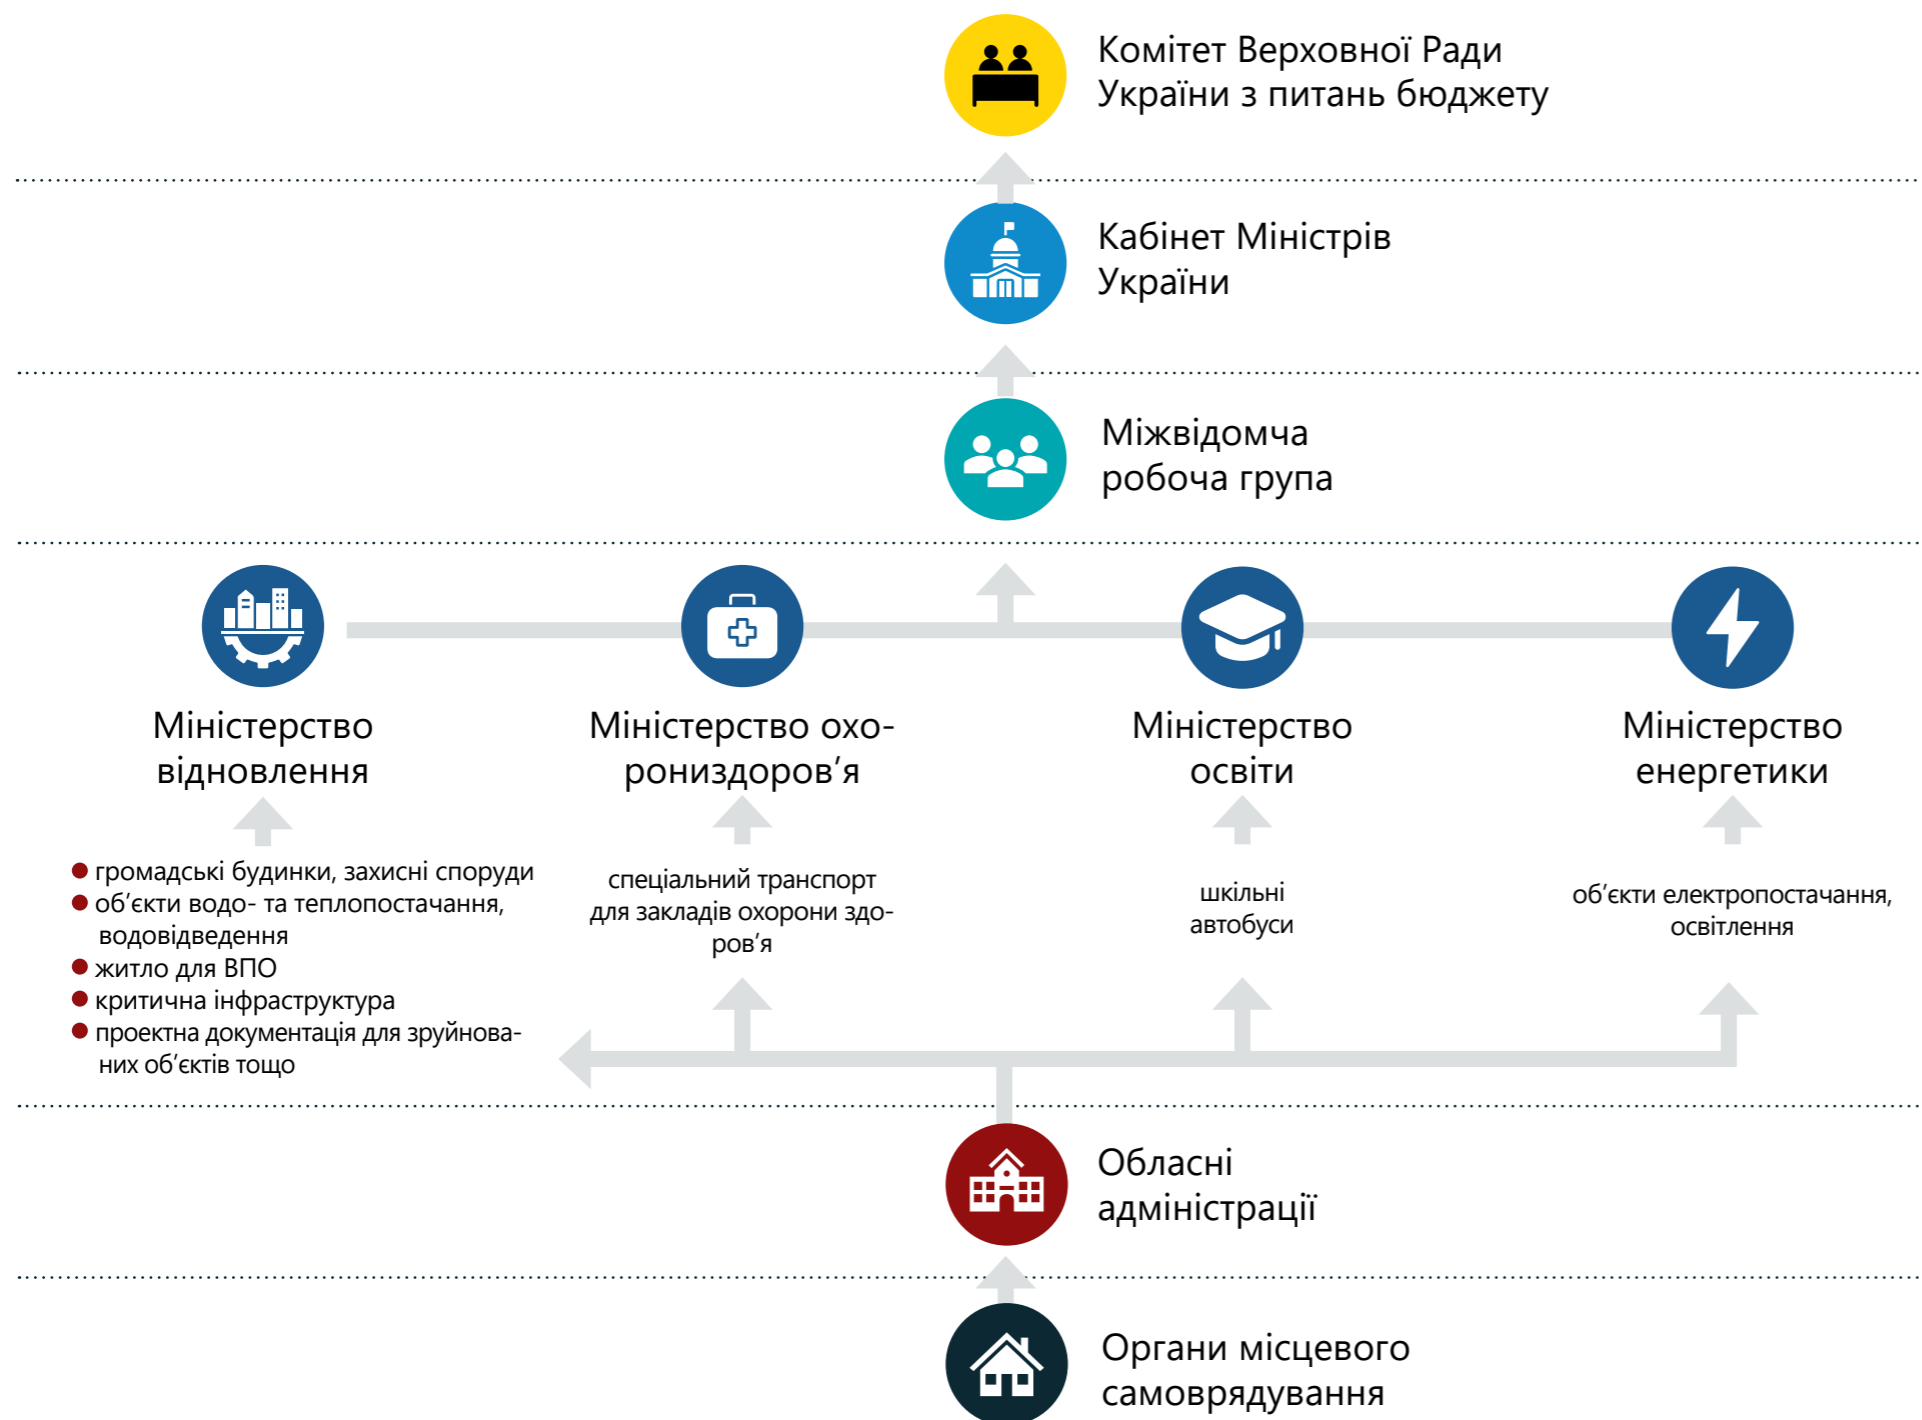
Комітет Верховної Ради України з питань бюджету

Кабінет Міністрів України

Міжвідомча робоча група

Міністерство відновлення

Міністерство охорониздоров’я

Міністерство освіти

Міністерство енергетики

● громадські будинки, захисні споруди
● об’єкти водо- та теплопостачання, водовідведення
● житло для ВПО
● критична інфраструктура
● проектна документація для зруйнованих об’єктів тощо

спеціальний транспорт для закладів охорони здоров’я

шкільні автобуси

об’єкти електропостачання, освітлення

Обласні адміністрації

Органи місцевого самоврядування